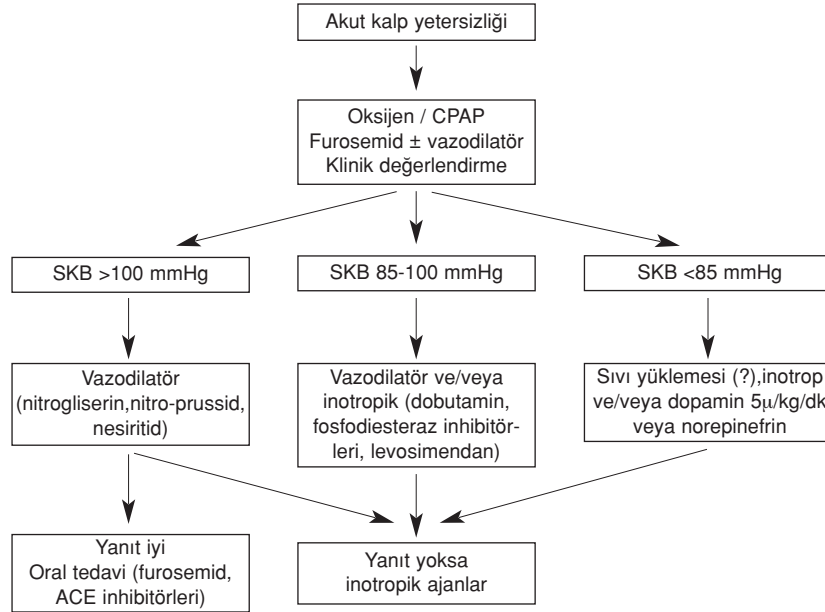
Akut kalp yetersizliği

Oksijen / CPAP
Furosemid ± vazodilatör
Klinik değerlendirme

SKB >100 mmHg

SKB 85-100 mmHg

SKB <85 mmHg

Vazodilatör (nitrogliserin,nitro-prussid, nesiritid)

Vazodilatör ve/veya inotropik (dobutamin, fosfodiesteraz inhibitörleri, levosimendan)

Sıvı yüklemesi (?),inotrop ve/veya dopamin 5$\mu$/kg/dk veya norepinefrin

Yanıt iyi
Oral tedavi (furosemid, ACE inhibitörleri)

Yanıt yoksa
inotropik ajanlar